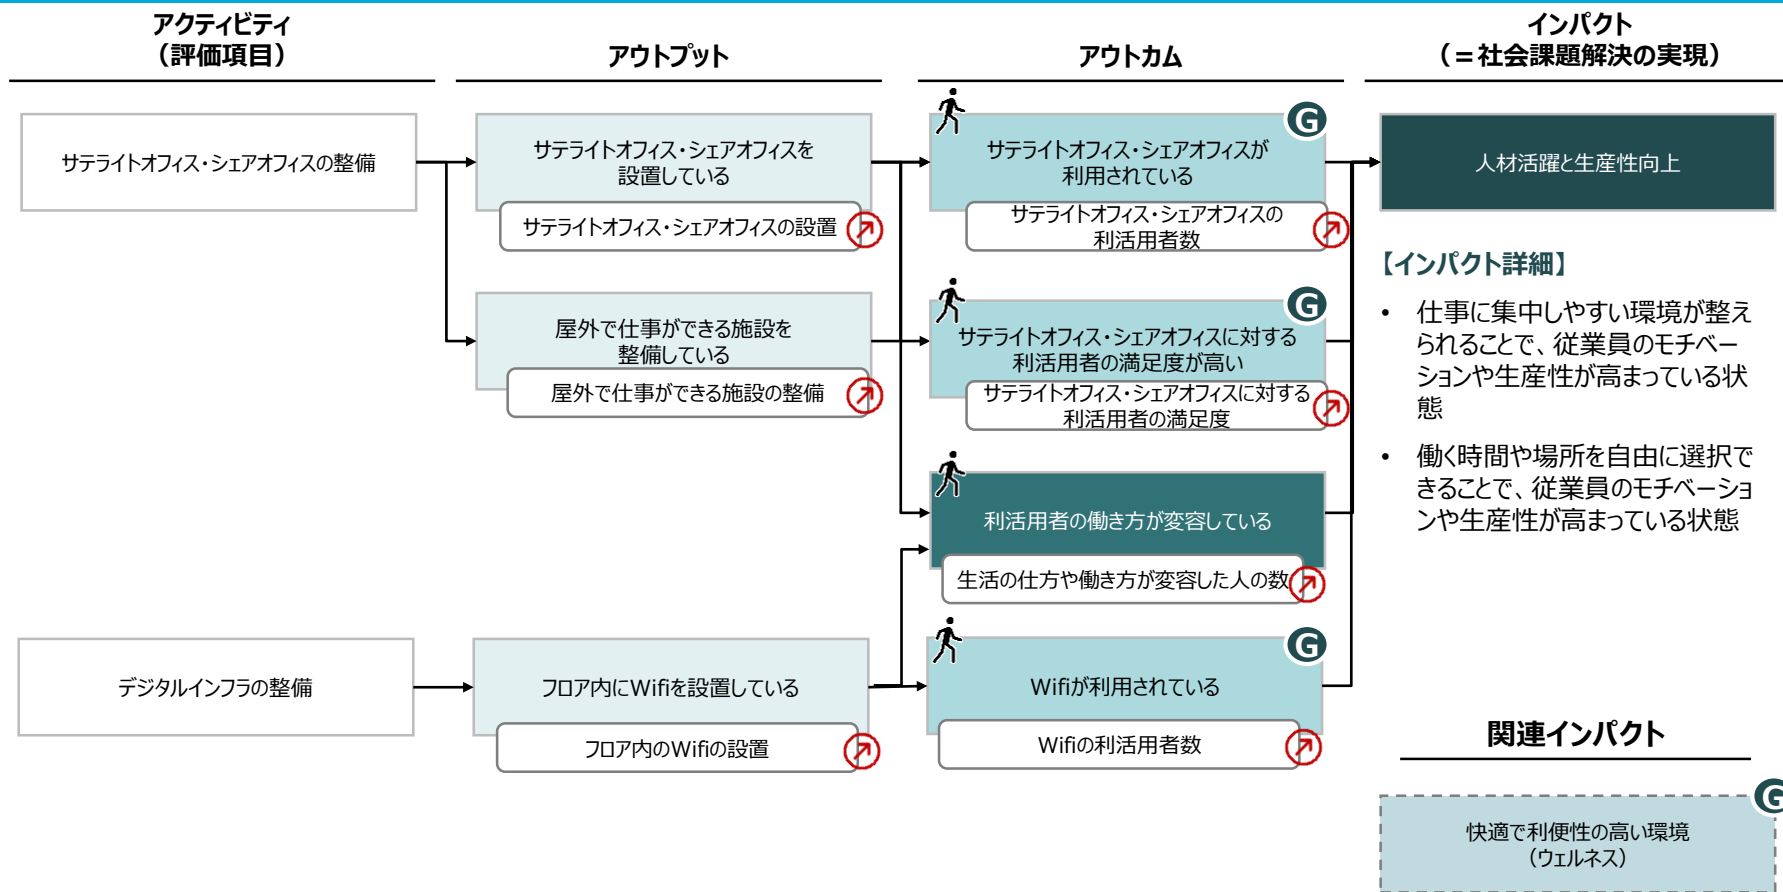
アクティビティ
（評価項目）

アウトプット

アウトカム

インパクト
（＝社会課題解決の実現）

サテライトオフィス・シェアオフィスの整備

サテライトオフィス・シェアオフィスを設置している

サテライトオフィス・シェアオフィスの設置

G

サテライトオフィス・シェアオフィスが利用されている

サテライトオフィス・シェアオフィスの利活用者数

人材活躍と生産性向上

【インパクト詳細】

• 仕事に集中しやすい環境が整えられることで、従業員のモチベーションや生産性が高まっている状態

• 働く時間や場所を自由に選択できることで、従業員のモチベーションや生産性が高まっている状態

屋外で仕事ができる施設を整備している

屋外で仕事ができる施設の整備

G

サテライトオフィス・シェアオフィスに対する利活用者の満足度が高い

サテライトオフィス・シェアオフィスに対する利活用者の満足度

利活用者の働き方が変容している

生活の仕方や働き方が変容した人の数

デジタルインフラの整備

フロア内にWifiを設置している

フロア内のWifiの設置

G

Wifiが利用されている

Wifiの利活用者数

関連インパクト

G

快適で利便性の高い環境
（ウェルネス）